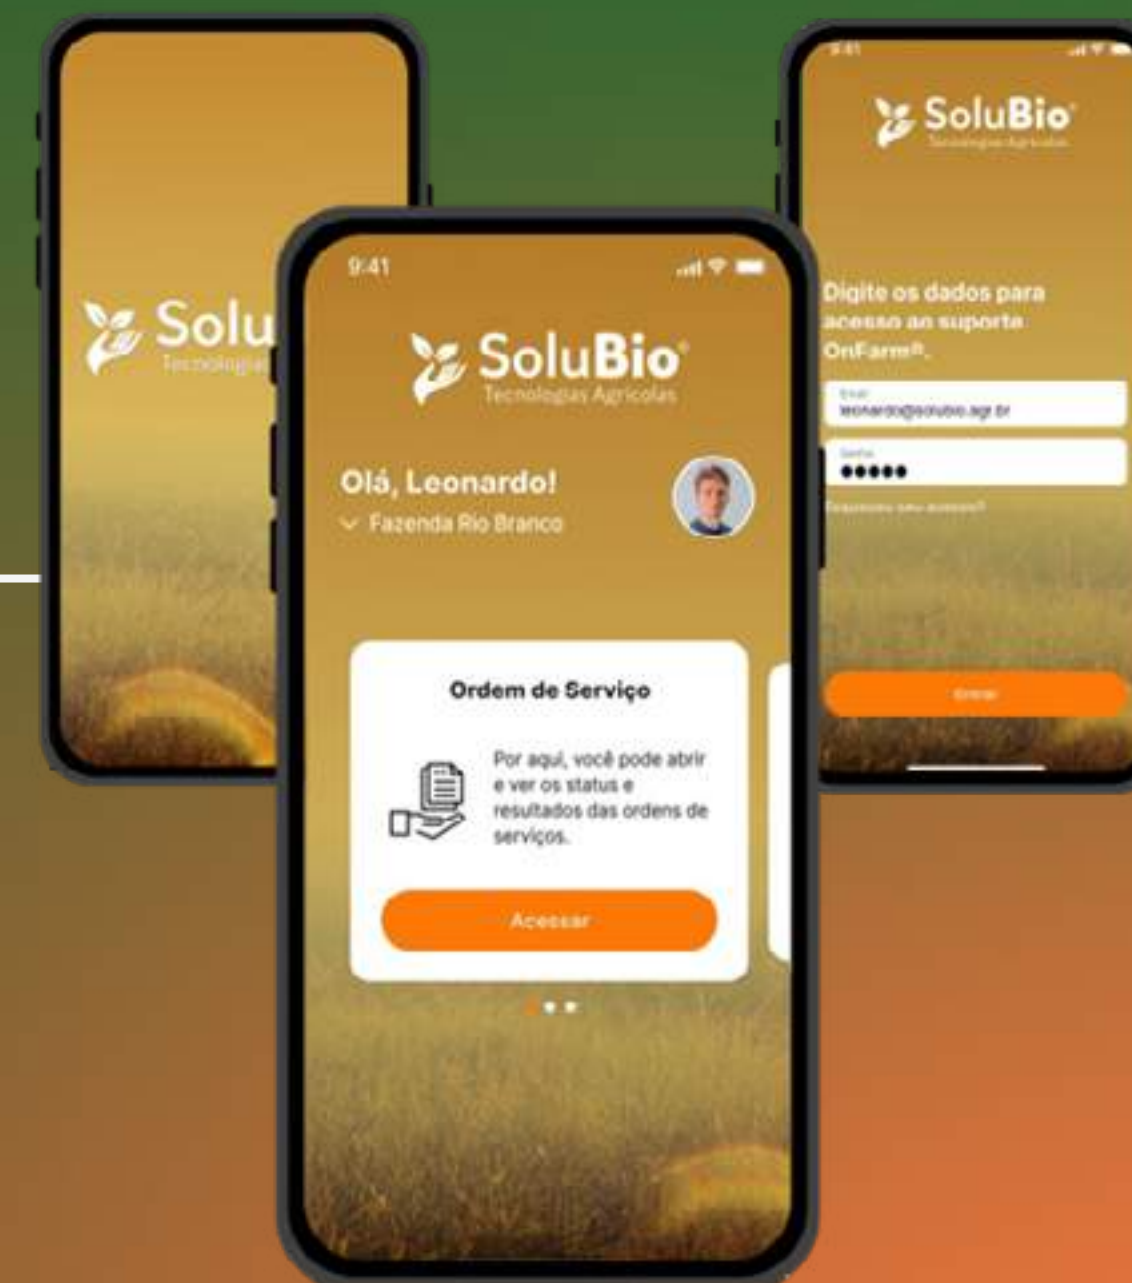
Solu
Tecnologia

9:41

SoluBio®
Tecnologias Agrícolas

Olá, Leonardo!
Fazenda Rio Branco

Ordem de Serviço

Por aqui, você pode abrir e ver os status e resultados das ordens de serviços.

Acessar

9:41

SoluBio®
Tecnologias Agrícolas

Digite os dados para acesso ao suporte OnFarm®.

Email
leonardo@solubio.agr.br

Senha
•••••

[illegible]

Entrar